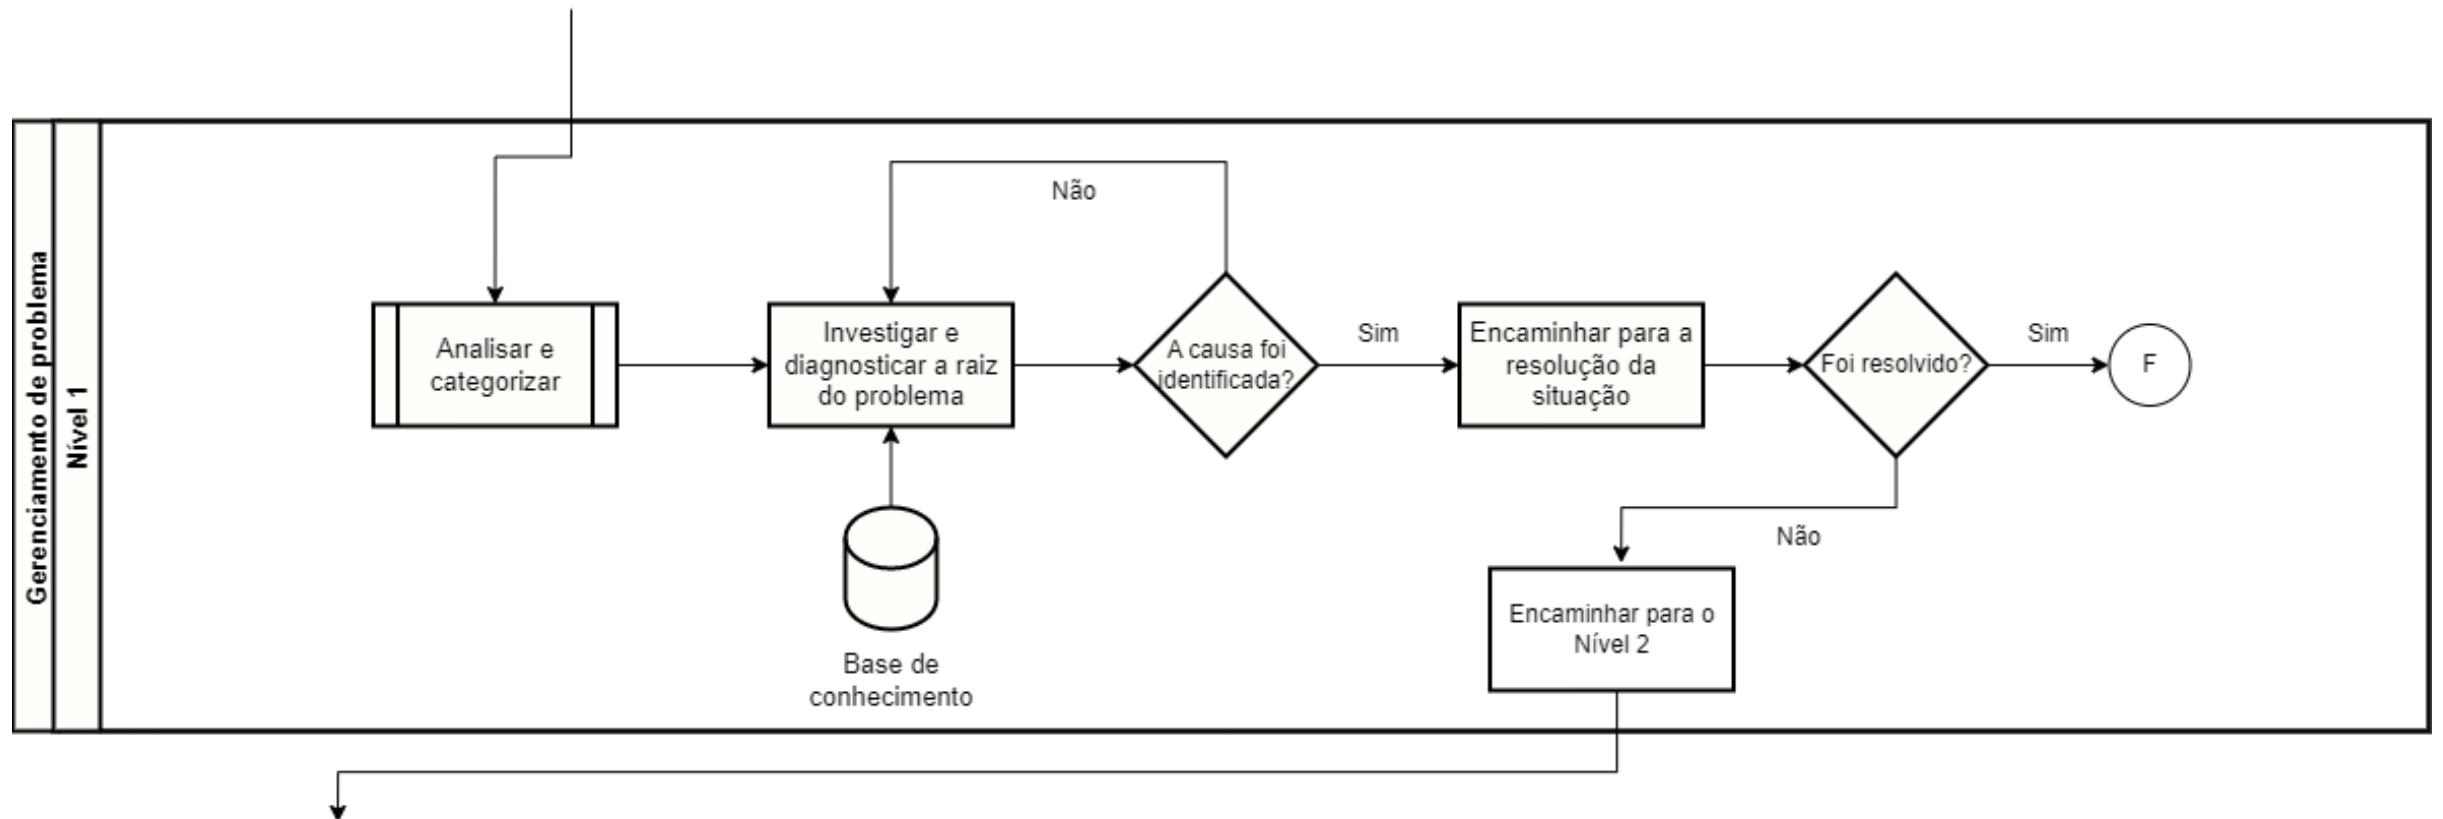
Gerenciamento de problema

Nível 1

Não

Analisar e categorizar

Investigar e diagnosticar a raiz do problema

A causa foi identificada?

Sim

Encaminhar para a resolução da situação

Foi resolvido?

Sim

F

Não

Base de conhecimento

Encaminhar para o Nível 2